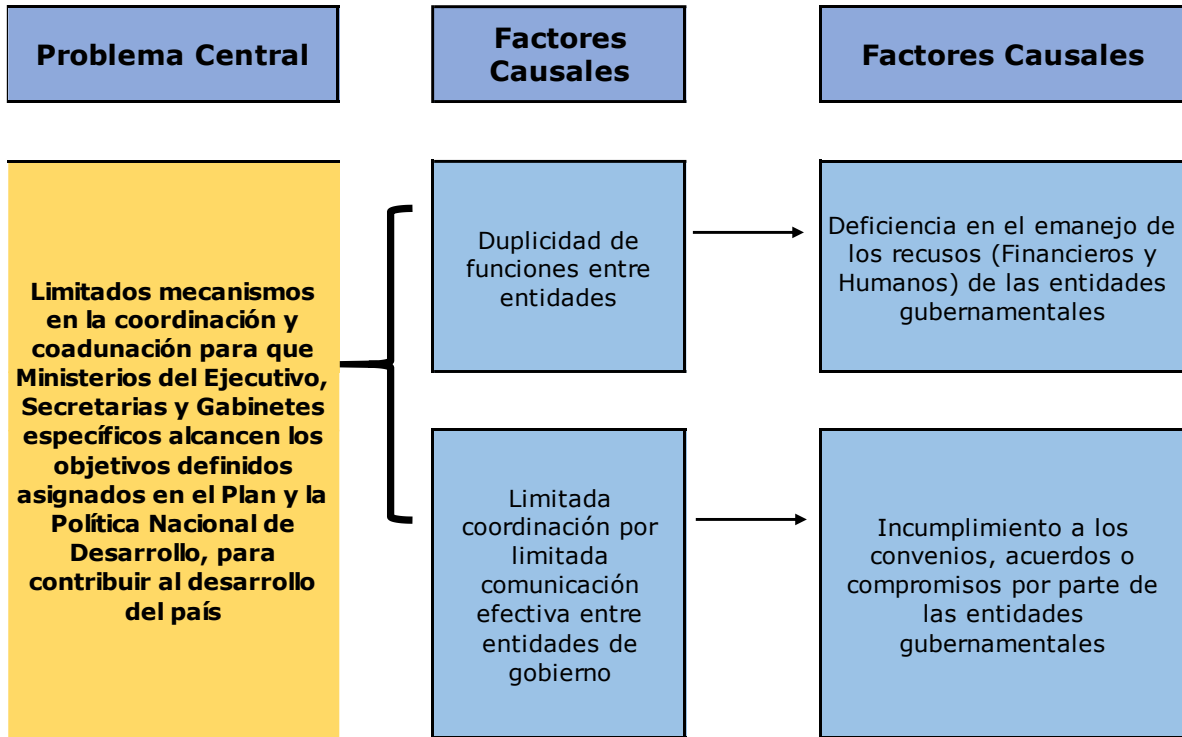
Problema Central

Factores Causales

Factores Causales

Limitados mecanismos en la coordinación y coadunación para que Ministerios del Ejecutivo, Secretarias y Gabinetes específicos alcancen los objetivos definidos asignados en el Plan y la Política Nacional de Desarrollo, para contribuir al desarrollo del país

Duplicidad de funciones entre entidades

Deficiencia en el emanejo de los recusos (Financieros y Humanos) de las entidades gubernamentales

Limitada coordinación por limitada comunicación efectiva entre entidades de gobierno

Incumplimiento a los convenios, acuerdos o compromisos por parte de las entidades gubernamentales